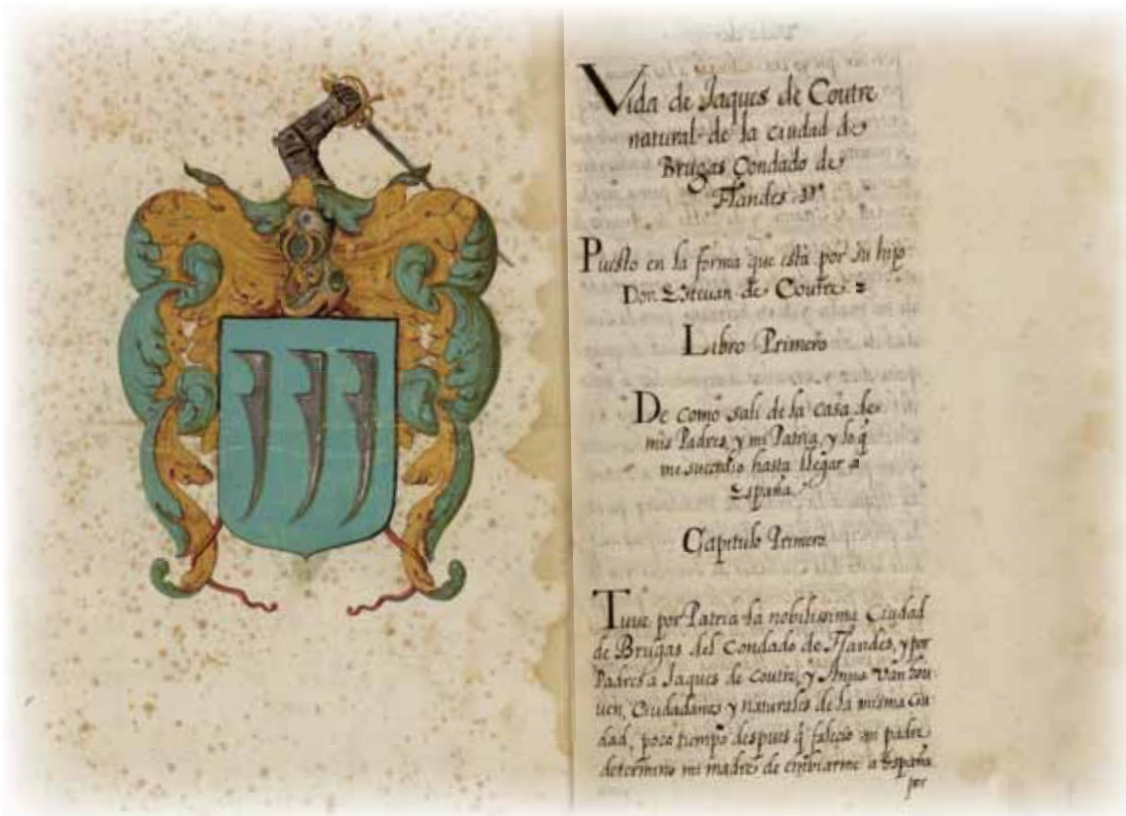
Vida de Jaques de Coutre natural de la ciudad de Brugas Condado de Flandes &c.

Puesto en la forma que está por su hijo Don Estevan de Coutre.

Libro Primero

De como sali de la casa de mis Padres, y mi Patria, y lo q me sucedio hasta llegar a España.

Capitulo Primero

Tuue por Patria la nobilisima Ciudad de Brugas del Condado de Flandes, y por Padres a Jaques de Coutre y Anna Van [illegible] uen, Ciudadanos y naturales de la misma Ciudad, poco tiempo despues q falleció mi padre determinó mi madre de embiarme a España por